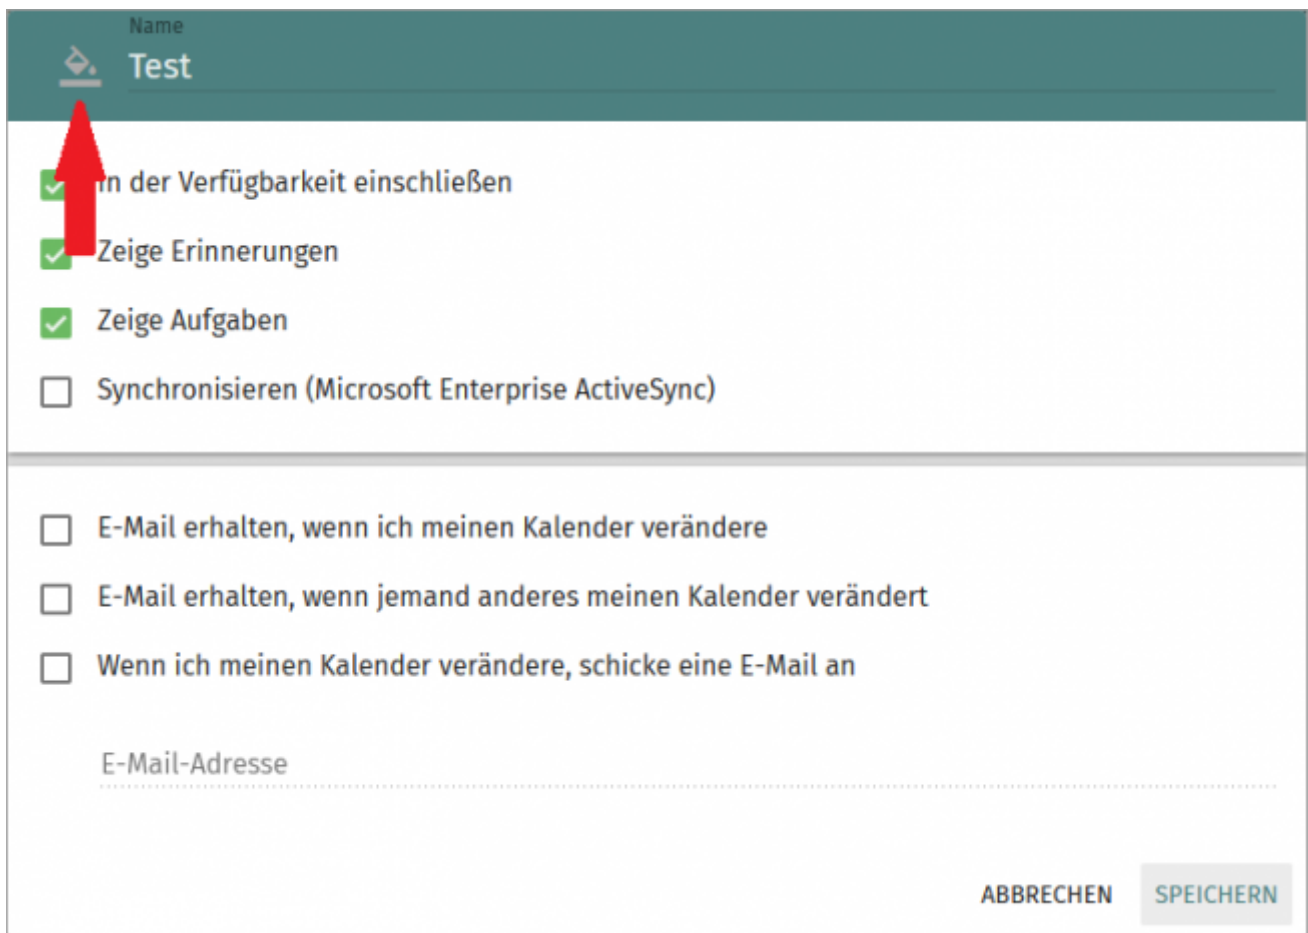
Name
Test

In der Verfügbarkeit einschließen

Zeige Erinnerungen

Zeige Aufgaben

Synchronisieren (Microsoft Enterprise ActiveSync)

E-Mail erhalten, wenn ich meinen Kalender verändere

E-Mail erhalten, wenn jemand anderes meinen Kalender verändert

Wenn ich meinen Kalender verändere, schicke eine E-Mail an

E-Mail-Adresse

ABBRECHEN SPEICHERN